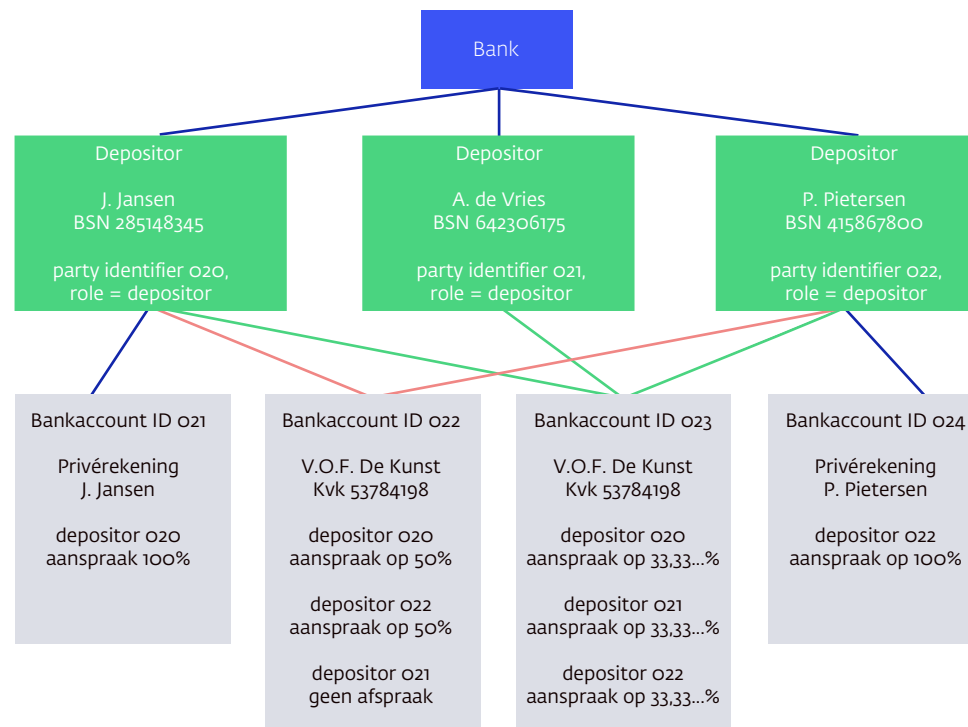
Bank

Depositor

J. Jansen
BSN 285148345

party identifier 020, role = depositor

Depositor

A. de Vries
BSN 642306175

party identifier 021, role = depositor

Depositor

P. Pietersen
BSN 415867800

party identifier 022, role = depositor

Bankaccount ID 021

Privérekening
J. Jansen

depositor 020
aanspraak 100%

Bankaccount ID 022

V.O.F. De Kunst
Kvk 53784198

depositor 020
aanspraak op 50%

depositor 022
aanspraak op 50%

depositor 021
geen afspraak

Bankaccount ID 023

V.O.F. De Kunst
Kvk 53784198

depositor 020
aanspraak op 33,33...%

depositor 021
aanspraak op 33,33...%

depositor 022
aanspraak op 33,33...%

Bankaccount ID 024

Privérekening
P. Pietersen

depositor 022
aanspraak op 100%